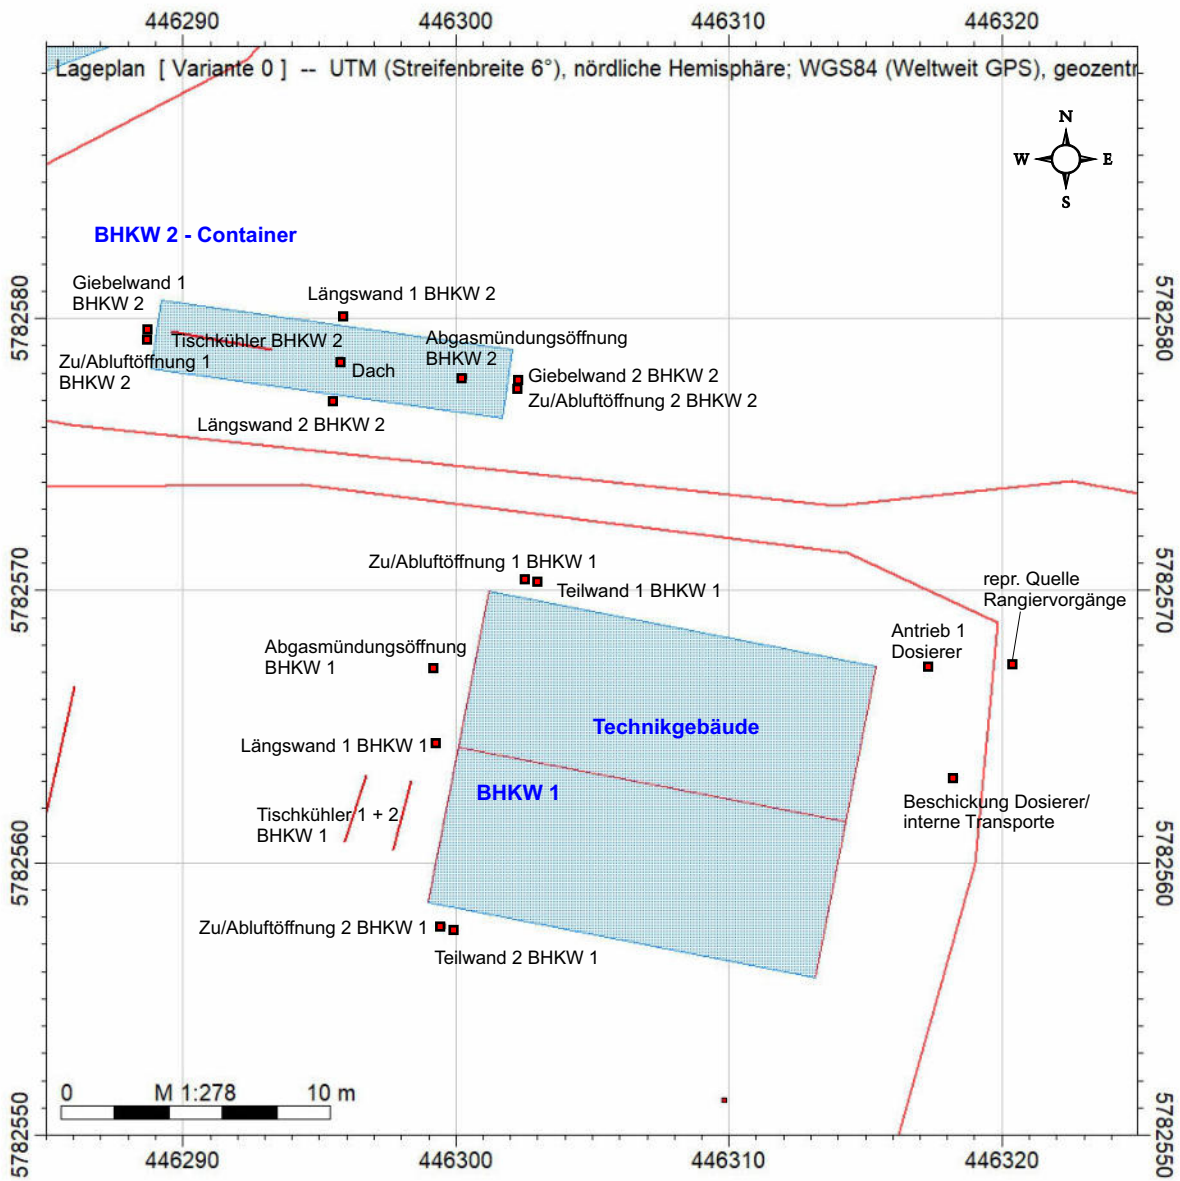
446290 446300 446310 446320

Lageplan [ Variante 0 ] -- UTM (Streifenbreite 6°), nördliche Hemisphäre; WGS84 (Weltweit GPS), geozentr

N
W E
S

BHKW 2 - Container

Giebelwand 1 BHKW 2

Längswand 1 BHKW 2

Tischkühler BHKW 2

Abgasmündungsöffnung BHKW 2

Zu/Abluftöffnung 1 BHKW 2

Dach

Giebelwand 2 BHKW 2

Zu/Abluftöffnung 2 BHKW 2

Längswand 2 BHKW 2

Zu/Abluftöffnung 1 BHKW 1

Teilwand 1 BHKW 1

repr. Quelle Rangiervorgänge

Antrieb 1 Dosierer

Abgasmündungsöffnung BHKW 1

Technikgebäude

Längswand 1 BHKW 1

BHKW 1

Tischkühler 1 + 2 BHKW 1

Beschickung Dosierer/ interne Transporte

Zu/Abluftöffnung 2 BHKW 1

Teilwand 2 BHKW 1

0 M 1:278 10 m

5782580 5782570 5782560 5782550

446290 446300 446310 446320